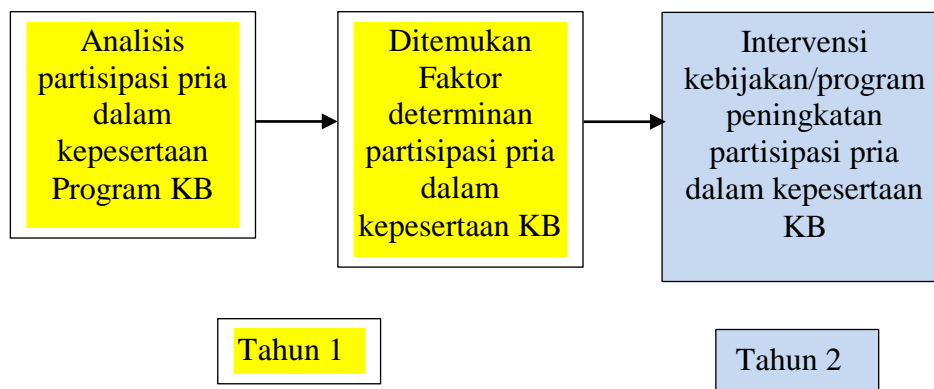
Analisis partisipasi pria dalam kepesertaan Program KB

Ditemukan Faktor determinan partisipasi pria dalam kepesertaan KB

Intervensi kebijakan/program peningkatan partisipasi pria dalam kepesertaan KB

Tahun 1

Tahun 2